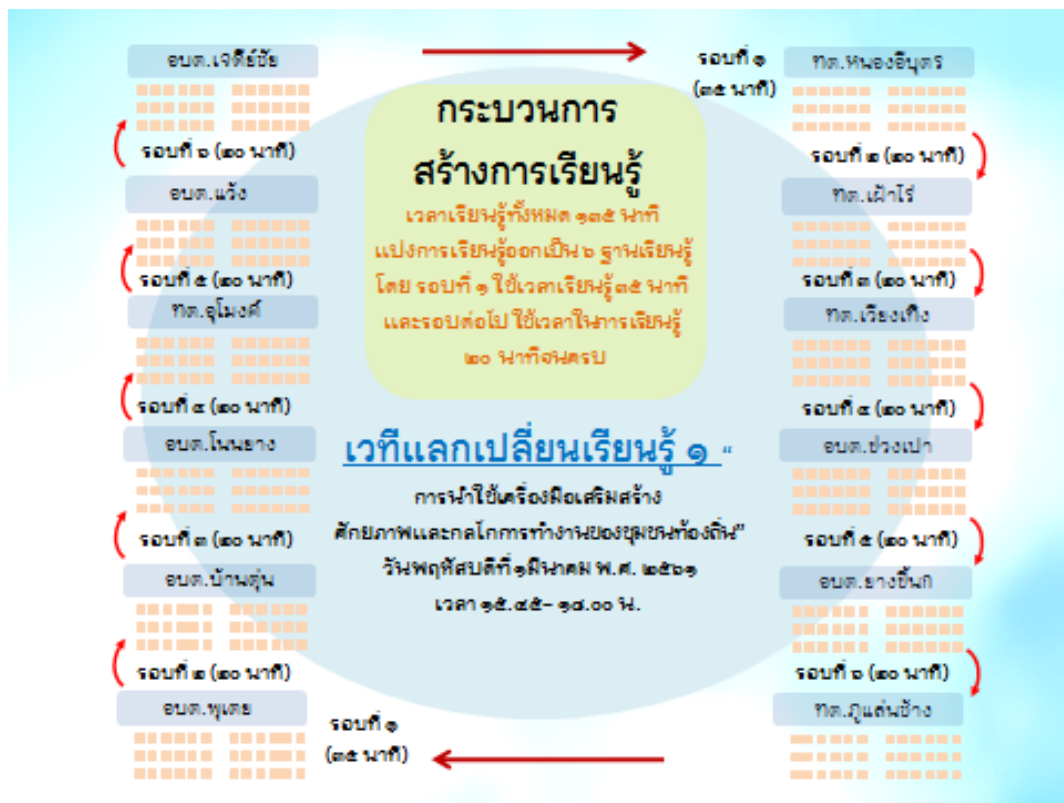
อบต.เจดีย์ชัย

รอบที่ ๑ (๓๕ นาที)

ทต.หนองอิบุตร

กระบวนการ
สร้างการเรียนรู้

เวลาเรียนรู้ทั้งหมด ๑๓๕ นาที แบ่งการเรียนรู้ออกเป็น ๖ ฐานเรียนรู้ โดย รอบที่ ๑ ใช้เวลาเรียนรู้๓๕ นาที และรอบต่อไป ใช้เวลาในการเรียนรู้ ๒๐ นาทีจนครบ

รอบที่ ๖ (๒๐ นาที)

อบต.แร้ง

รอบที่ ๒ (๒๐ นาที)

ทต.เม้าไร่

รอบที่ ๕ (๒๐ นาที)

ทต.อุโมงค์

รอบที่ ๓ (๒๐ นาที)

ทต.เวียงเกิง

รอบที่ ๔ (๒๐ นาที)

อบต.โนนยาง

รอบที่ ๔ (๒๐ นาที)

อบต.ช่วงเปา

เวทีแลกเปลี่ยนเรียนรู้ ๑ "

การนำใช้เครื่องมือเสริมสร้าง ศักยภาพและกลไกการทำงานของชุมชนท้องถิ่น"
วันพฤหัสบดีที่ ๑มีนาคม พ.ศ. ๒๕๖๑
เวลา ๑๕.๔๕– ๑๗.๐๐ น.

รอบที่ ๓ (๒๐ นาที)

รอบที่ ๕ (๒๐ นาที)

อบต.บ้านตุ่น

อบต.ยางขึ้นก

รอบที่ ๒ (๒๐ นาที)

รอบที่ ๖ (๒๐ นาที)

อบต.พุเตย

ทต.ภูแล่นช้าง

รอบที่ ๑ (๓๕ นาที)